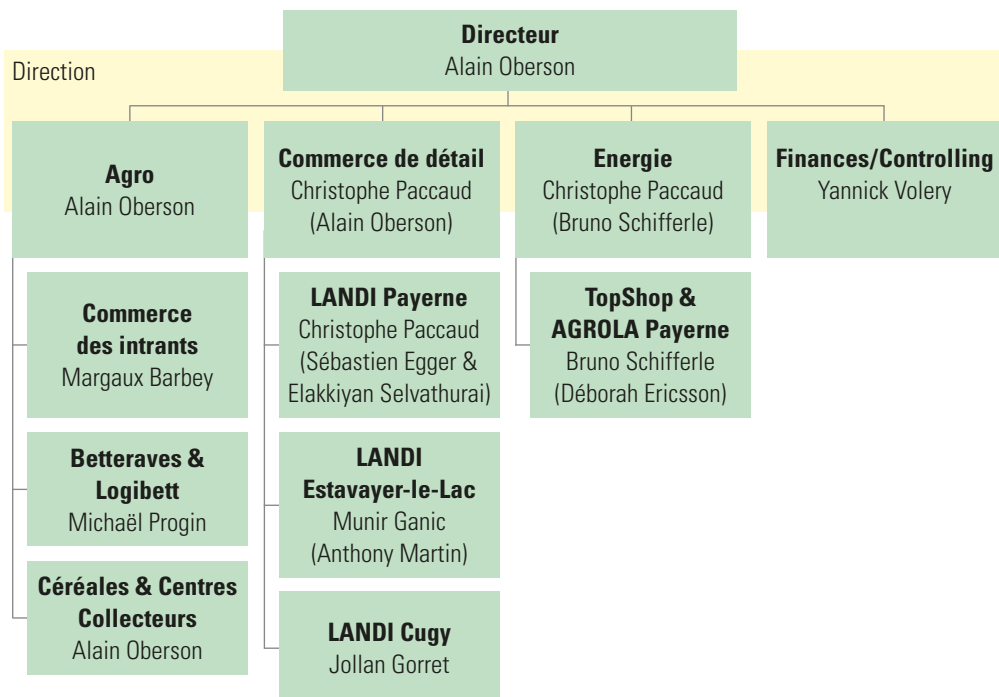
**Directeur**
Alain Oberson

Direction

**Agro**
Alain Oberson

**Commerce des intrants**
Margaux Barbey

**Betteraves & Logibett**
Michaël Progin

**Céréales & Centres Collecteurs**
Alain Oberson

**Commerce de détail**
Christophe Paccaud
(Alain Oberson)

**LANDI Payerne**
Christophe Paccaud
(Sébastien Egger & Elakkiyan Selvathurai)

**LANDI Estavayer-le-Lac**
Munir Ganic
(Anthony Martin)

**LANDI Cugy**
Jollan Gorret

**Energie**
Christophe Paccaud
(Bruno Schifferle)

**TopShop & AGROLA Payerne**
Bruno Schifferle
(Déborah Ericsson)

**Finances/Controlling**
Yannick Volery